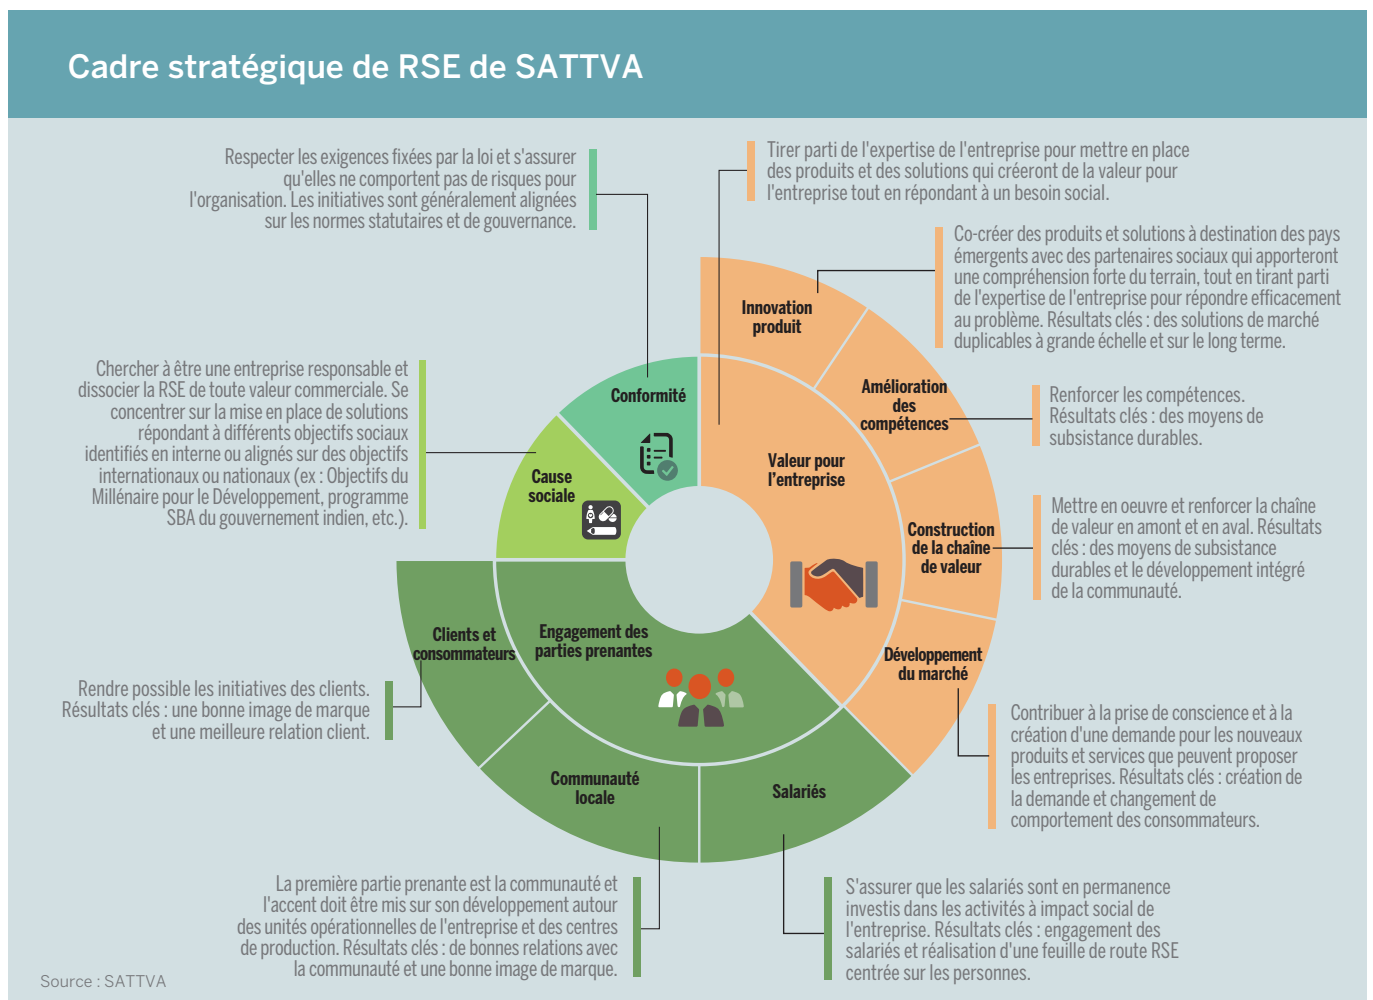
Cadre stratégique de RSE de SATTVA

Respecter les exigences fixées par la loi et s'assurer qu'elles ne comportent pas de risques pour l'organisation. Les initiatives sont généralement alignées sur les normes statutaires et de gouvernance.

Tirer parti de l'expertise de l'entreprise pour mettre en place des produits et des solutions qui créeront de la valeur pour l'entreprise tout en répondant à un besoin social.

Co-créer des produits et solutions à destination des pays émergents avec des partenaires sociaux qui apporteront une compréhension forte du terrain, tout en tirant parti de l'expertise de l'entreprise pour répondre efficacement au problème. Résultats clés : des solutions de marché duplicables à grande échelle et sur le long terme.

Chercher à être une entreprise responsable et dissocier la RSE de toute valeur commerciale. Se concentrer sur la mise en place de solutions répondant à différents objectifs sociaux identifiés en interne ou alignés sur des objectifs internationaux ou nationaux (ex : Objectifs du Millénaire pour le Développement, programme SBA du gouvernement indien, etc.).

Renforcer les compétences. Résultats clés : des moyens de subsistance durables.

Mettre en oeuvre et renforcer la chaîne de valeur en amont et en aval. Résultats clés : des moyens de subsistance durables et le développement intégré de la communauté.

Innovation produit

Amélioration des compétences

Conformité

Valeur pour l'entreprise

Cause sociale

Construction de la chaîne de valeur

Développement du marché

Clients et consommateurs

Engagement des parties prenantes

Communauté locale

Salariés

Rendre possible les initiatives des clients. Résultats clés : une bonne image de marque et une meilleure relation client.

Contribuer à la prise de conscience et à la création d'une demande pour les nouveaux produits et services que peuvent proposer les entreprises. Résultats clés : création de la demande et changement de comportement des consommateurs.

La première partie prenante est la communauté et l'accent doit être mis sur son développement autour des unités opérationnelles de l'entreprise et des centres de production. Résultats clés : de bonnes relations avec la communauté et une bonne image de marque.

S'assurer que les salariés sont en permanence investis dans les activités à impact social de l'entreprise. Résultats clés : engagement des salariés et réalisation d'une feuille de route RSE centrée sur les personnes.

Source : SATTVA